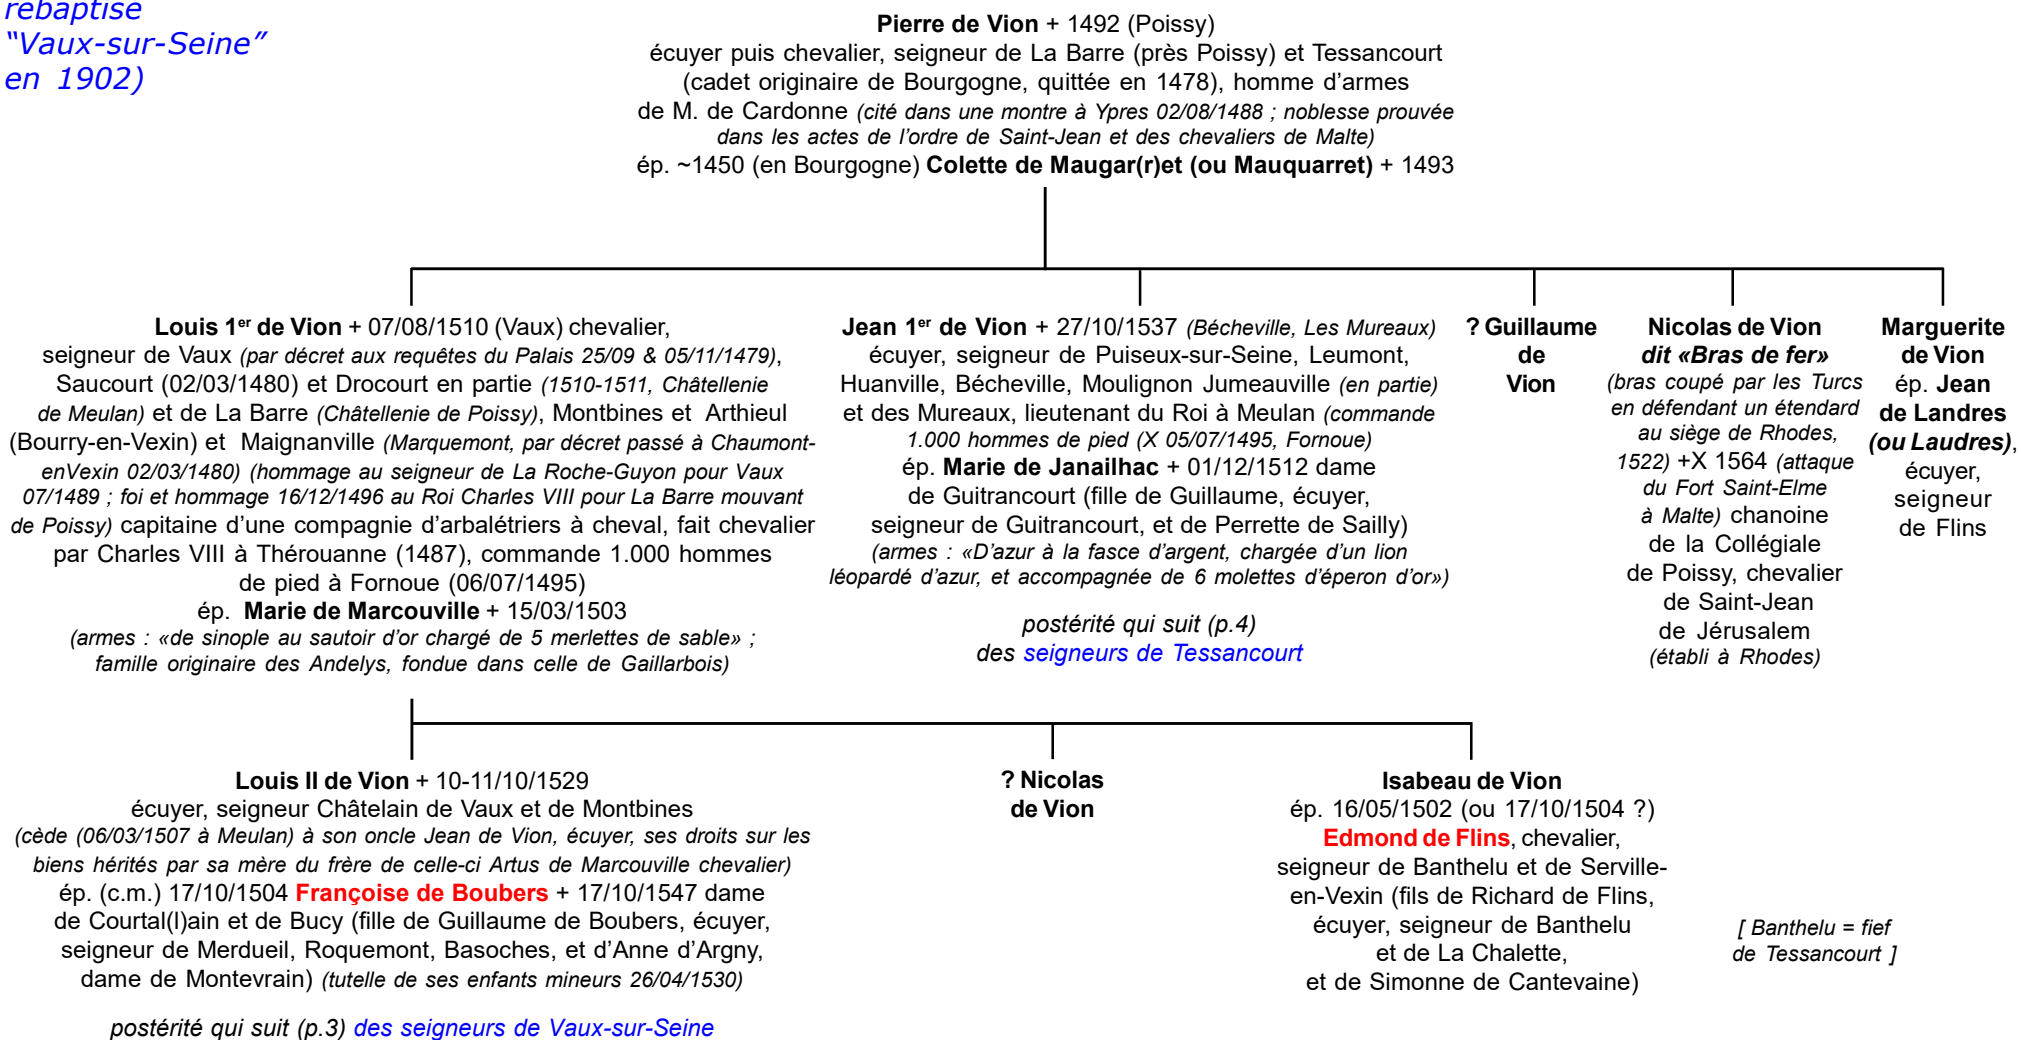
rebaptisé "Vaux-sur-Seine" en 1902)

**Pierre de Vion** + 1492 (Poissy)
écuyer puis chevalier, seigneur de La Barre (près Poissy) et Tessancourt (cadet originaire de Bourgogne, quittée en 1478), homme d'armes de M. de Cardonne *(cité dans une montre à Ypres 02/08/1488 ; noblesse prouvée dans les actes de l'ordre de Saint-Jean et des chevaliers de Malte)*
ép. ~1450 (en Bourgogne) **Colette de Maugar(r)et (ou Mauquarret)** + 1493

**Louis 1$^{er}$ de Vion** + 07/08/1510 (Vaux) chevalier, seigneur de Vaux *(par décret aux requêtes du Palais 25/09 & 05/11/1479)*, Saucourt (02/03/1480) et Drocourt en partie *(1510-1511, Châtellenie de Meulan)* et de La Barre *(Châtellenie de Poissy)*, Montbines et Arthieul (Bourry-en-Vexin) et Maignanville *(Marquemont, par décret passé à Chaumont-enVexin 02/03/1480) (hommage au seigneur de La Roche-Guyon pour Vaux 07/1489 ; foi et hommage 16/12/1496 au Roi Charles VIII pour La Barre mouvant de Poissy)* capitaine d'une compagnie d'arbalétriers à cheval, fait chevalier par Charles VIII à Thérouanne (1487), commande 1.000 hommes de pied à Fornoue (06/07/1495)
ép. **Marie de Marcouville** + 15/03/1503
*(armes : «de sinople au sautoir d'or chargé de 5 merlettes de sable» ; famille originaire des Andelys, fondue dans celle de Gaillarbois)*

**Jean 1$^{er}$ de Vion** + 27/10/1537 *(Bécheville, Les Mureaux)*
écuyer, seigneur de Puiseux-sur-Seine, Leumont, Huanville, Bécheville, Moulignon Jumeauville *(en partie)* et des Mureaux, lieutenant du Roi à Meulan *(commande 1.000 hommes de pied (X 05/07/1495, Fornoue)*
ép. **Marie de Janailhac** + 01/12/1512 dame de Guitrancourt (fille de Guillaume, écuyer, seigneur de Guitrancourt, et de Perrette de Sailly)
*(armes : «D'azur à la fasce d'argent, chargée d'un lion léopardé d'azur, et accompagnée de 6 molettes d'éperon d'or»)*

*postérité qui suit (p.4)*
*des* seigneurs de Tessancourt

**? Guillaume de Vion**

**Nicolas de Vion**
***dit «Bras de fer»***
*(bras coupé par les Turcs en défendant un étendard au siège de Rhodes, 1522)* +X 1564 *(attaque du Fort Saint-Elme à Malte)* chanoine de la Collégiale de Poissy, chevalier de Saint-Jean de Jérusalem *(établi à Rhodes)*

**Marguerite de Vion**
ép. **Jean de Landres *(ou Laudres)***, écuyer, seigneur de Flins

**Louis II de Vion** + 10-11/10/1529
écuyer, seigneur Châtelain de Vaux et de Montbines
*(cède (06/03/1507 à Meulan) à son oncle Jean de Vion, écuyer, ses droits sur les biens hérités par sa mère du frère de celle-ci Artus de Marcouville chevalier)*
ép. (c.m.) 17/10/1504 **Françoise de Boubers** + 17/10/1547 dame de Courtal(l)ain et de Bucy (fille de Guillaume de Boubers, écuyer, seigneur de Merdueil, Roquemont, Basoches, et d'Anne d'Argny, dame de Montevrain) *(tutelle de ses enfants mineurs 26/04/1530)*

*postérité qui suit (p.3)* des seigneurs de Vaux-sur-Seine

**? Nicolas de Vion**

**Isabeau de Vion**
ép. 16/05/1502 (ou 17/10/1504 ?)
**Edmond de Flins**, chevalier, seigneur de Banthelu et de Serville-en-Vexin (fils de Richard de Flins, écuyer, seigneur de Banthelu et de La Chalette, et de Simonne de Cantevaine)

*[ Banthelu = fief de Tessancourt ]*